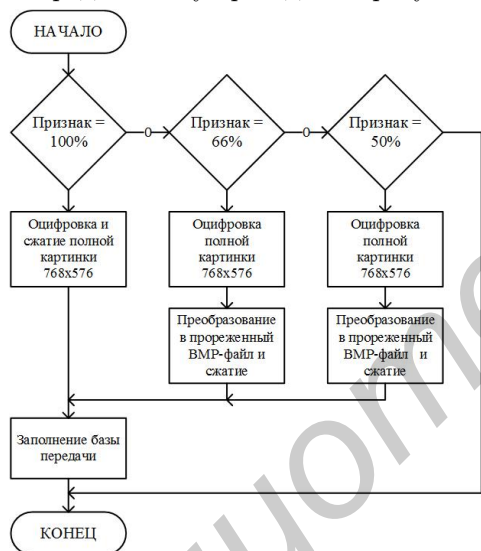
НАЧАЛО

Признак = 100%

0

Признак = 66%

0

Признак = 50%

Оцифровка и сжатие полной картинки 768x576

Оцифровка полной картинки 768x576

Оцифровка полной картинки 768x576

Преобразование в прореженный BMP-файл и сжатие

Преобразование в прореженный BMP-файл и сжатие

Заполнение базы передачи

КОНЕЦ